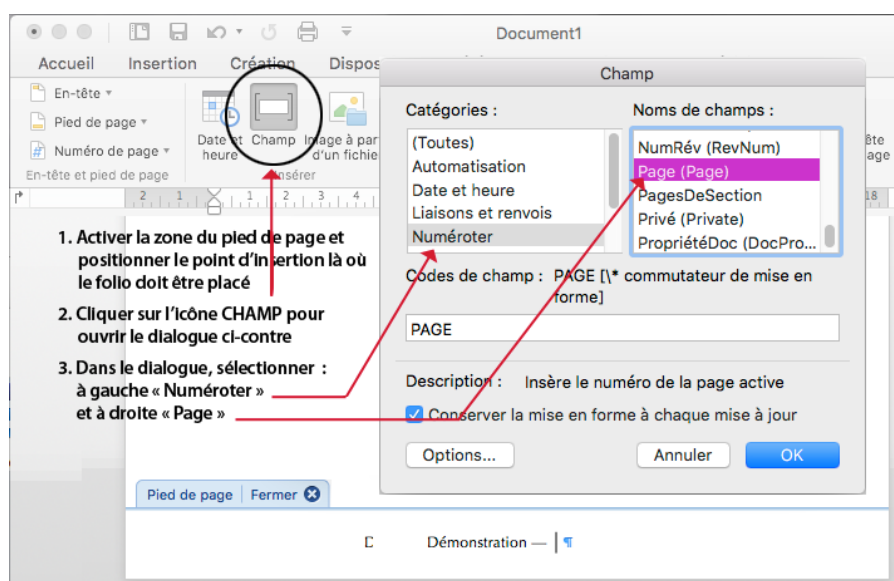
Document1

Accueil Insertion Création Dispos

En-tête ▾
Pied de page ▾
Numéro de page ▾
En-tête et pied de page

Date et heure
Champ
Image à partir d'un fichie
Insérer

tête
age

Champ

Catégories :
(Toutes)
Automatisation
Date et heure
Liaisons et renvois
Numéroter

Noms de champs :
NumRév (RevNum)
Page (Page)
PagesDeSection
Privé (Private)
PropriétéDoc (DocPro...

Codes de champ : PAGE [\* commutateur de mise en forme]

PAGE

Description : Insère le numéro de la page active

☑ Conserver la mise en forme à chaque mise à jour

Options...
Annuler
OK

1. Activer la zone du pied de page et positionner le point d'insertion là où le folio doit être placé

2. Cliquer sur l'icône CHAMP pour ouvrir le dialogue ci-contre

3. Dans le dialogue, sélectionner : à gauche « Numéroter » et à droite « Page »

Pied de page | Fermer

Démonstration — ¶